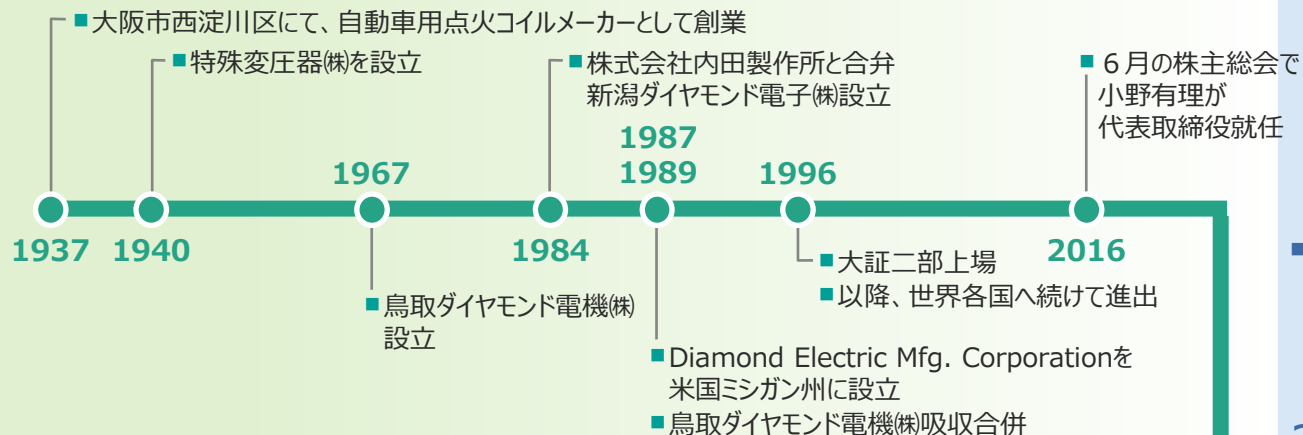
■大阪市西淀川区にて、自動車用点火コイルメーカーとして創業

■特殊変圧器㈱を設立

■株式会社内田製作所と合弁
新潟ダイヤモンド電子㈱設立

■６月の株主総会で
小野有理が
代表取締役就任

1967

1987
1989

1996

1937 1940

1984

2016

■大証二部上場
■以降、世界各国へ続けて進出

■鳥取ダイヤモンド電機㈱
設立

■Diamond Electric Mfg. Corporationを
米国ミシガン州に設立
■鳥取ダイヤモンド電機㈱吸収合併